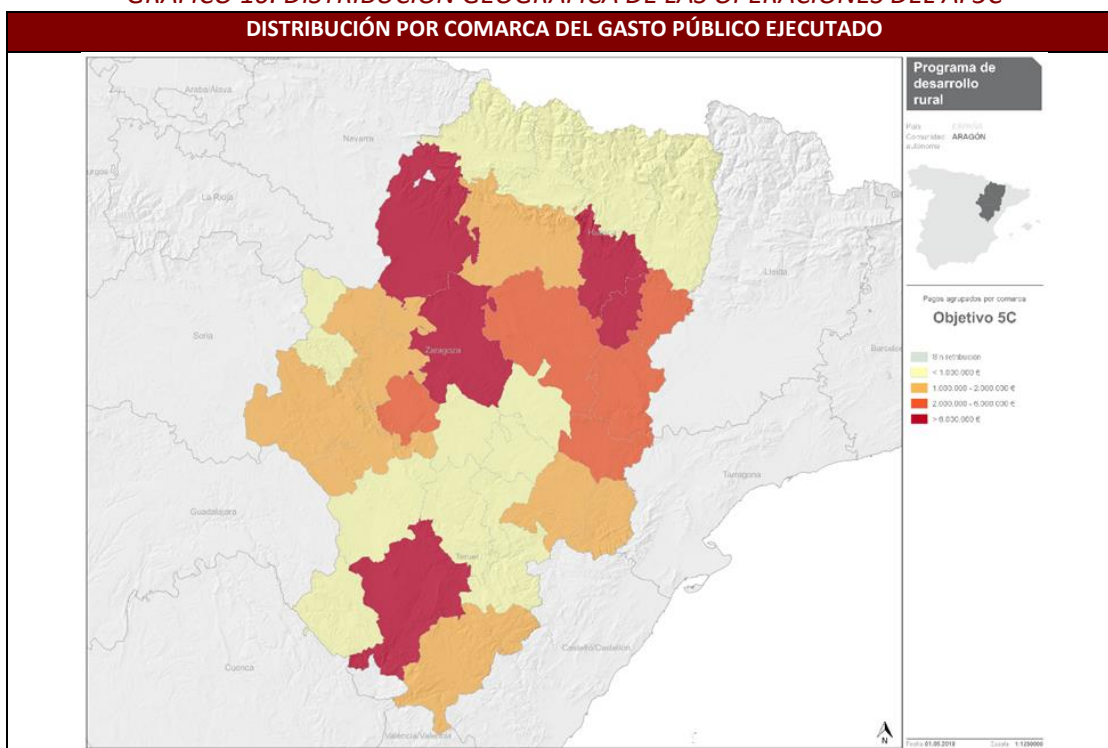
GRÁFICO 10. DISTRIBUCIÓN GEOGRÁFICA DE LAS OPERACIONES DEL AFSC

DISTRIBUCIÓN POR COMARCA DEL GASTO PÚBLICO EJECUTADO

Programa de desarrollo rural

País ESPAÑA
Comunidad Autónoma ARAGÓN

Pagos agrupados por comarca

Objetivo 5C

Sin retribución
< 1.000.000 €
1.000.000 - 2.000.000 €
2.000.000 - 6.000.000 €
> 6.000.000 €

Araba/Álava
Navarra
Burgos
La Rioja
Huesca
Lleida
Soria
Zaragoza
Barcelona
Tarragona
Guadalajara
Teruel
Cuenca
Castelló/Castellón
Valencia/València

N

Fecha 01.05.2019
Escala 1:1250000